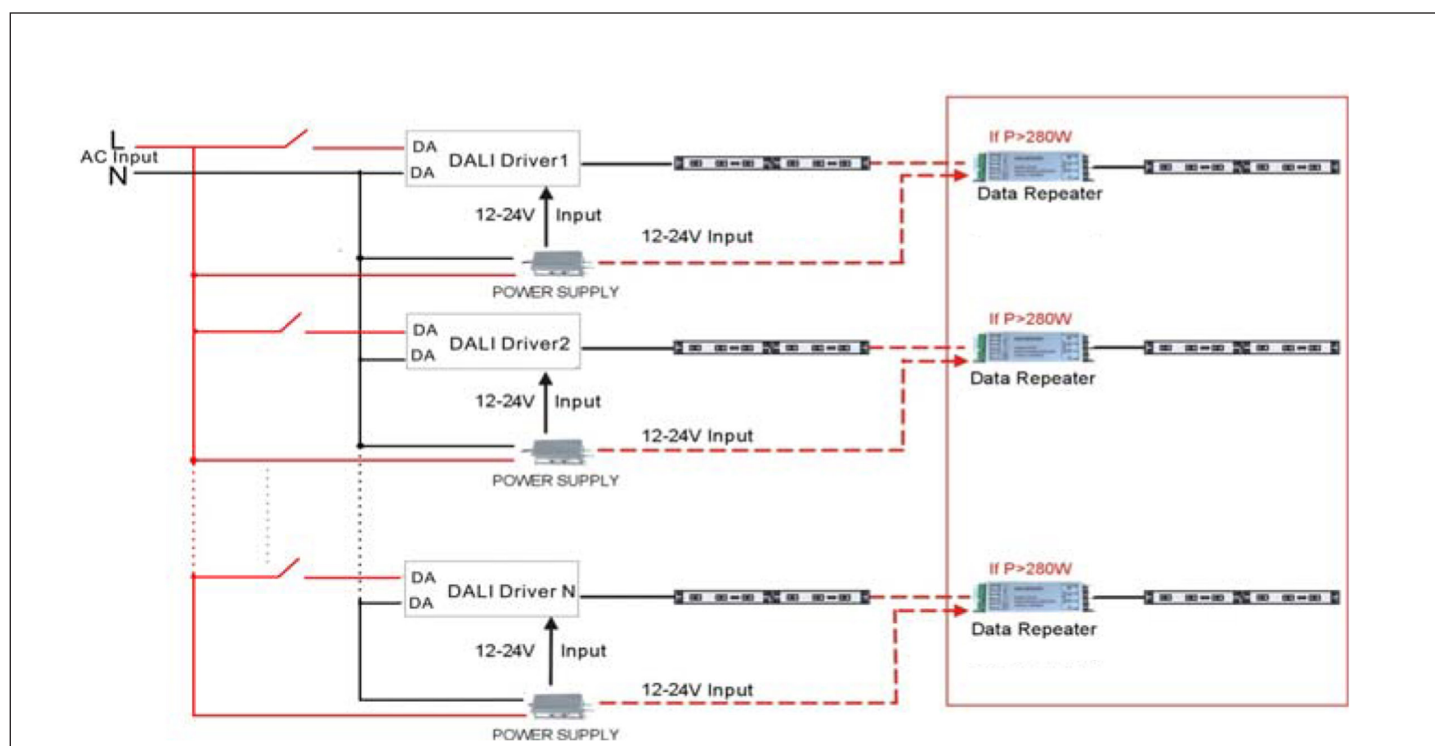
L
AC Input
N

DA
DA
DALI Driver1
12-24V Input
12-24V Input
POWER SUPPLY
If P>280W
Data Repeater

DA
DA
DALI Driver2
12-24V Input
12-24V Input
POWER SUPPLY
If P>280W
Data Repeater

DA
DA
DALI Driver N
12-24V Input
12-24V Input
POWER SUPPLY
If P>280W
Data Repeater